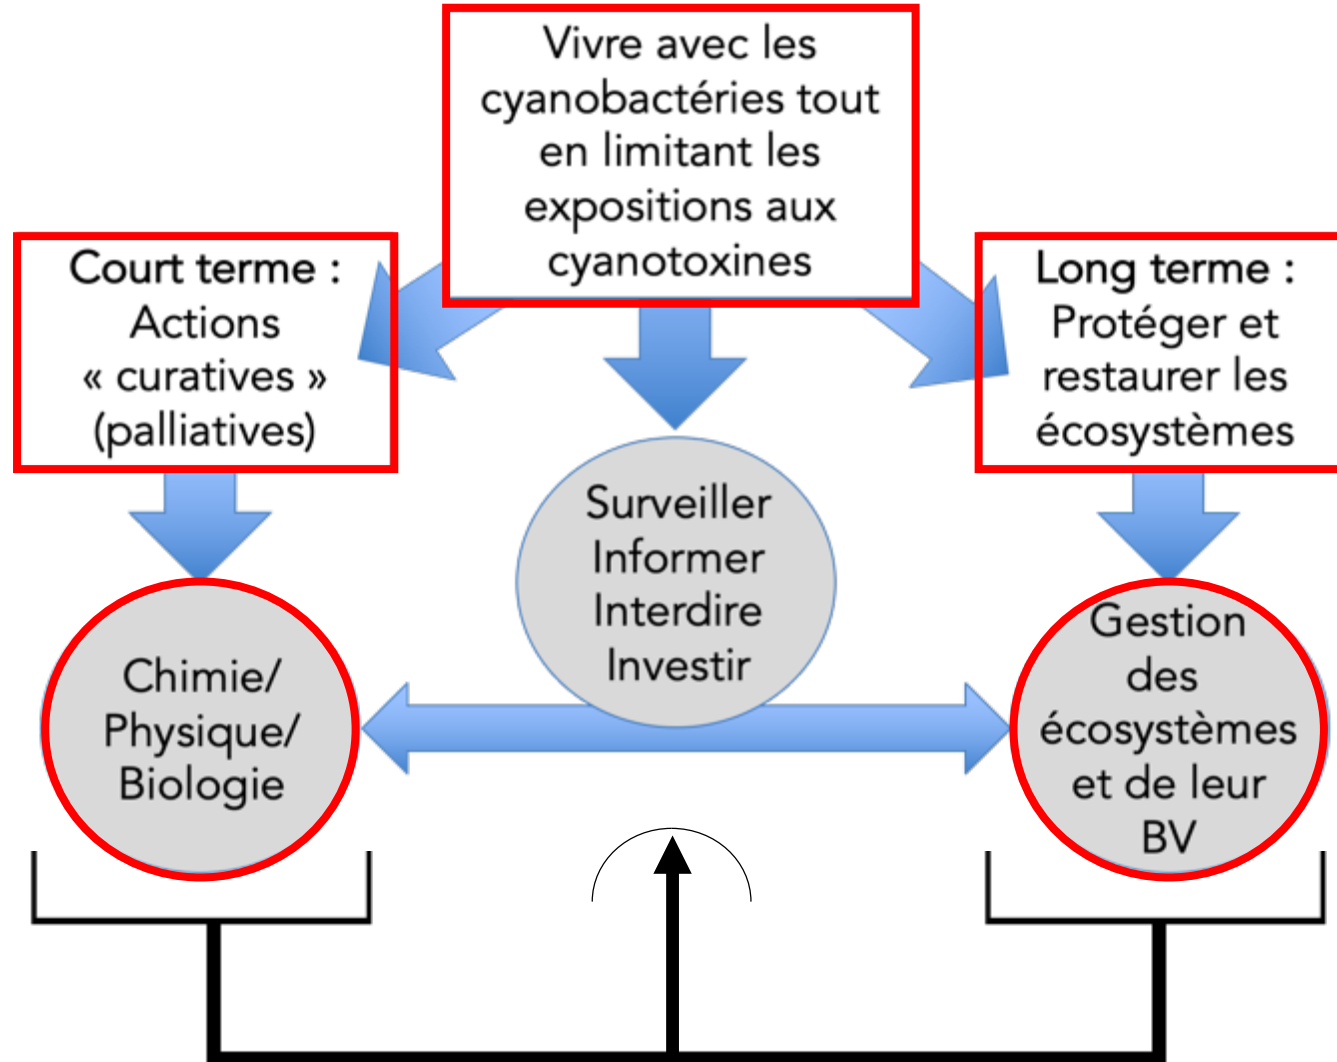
Vivre avec les cyanobactéries tout en limitant les expositions aux cyanotoxines

Court terme : Actions « curatives » (palliatives)

Long terme : Protéger et restaurer les écosystèmes

Surveiller
Informer
Interdire
Investir

Chimie/ Physique/ Biologie

Gestion des écosystèmes et de leur BV